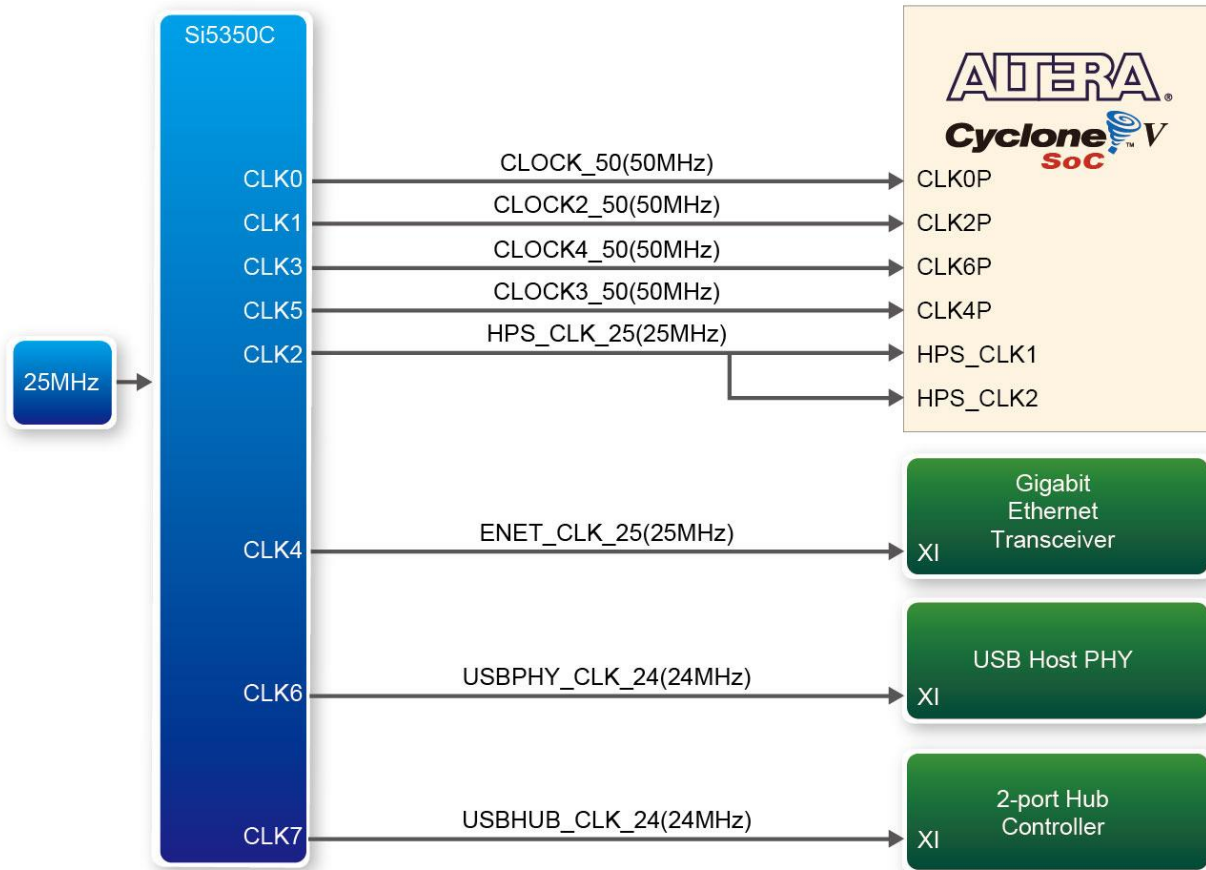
Si5350C

ALTERA.
Cyclone V
SoC

25MHz

CLK0
CLK1
CLK3
CLK5
CLK2
CLK4
CLK6
CLK7

CLOCK_50(50MHz)
CLOCK2_50(50MHz)
CLOCK4_50(50MHz)
CLOCK3_50(50MHz)
HPS_CLK_25(25MHz)
ENET_CLK_25(25MHz)
USBPHY_CLK_24(24MHz)
USBHUB_CLK_24(24MHz)

CLK0P
CLK2P
CLK6P
CLK4P
HPS_CLK1
HPS_CLK2

Gigabit Ethernet Transceiver
XI

USB Host PHY
XI

2-port Hub Controller
XI